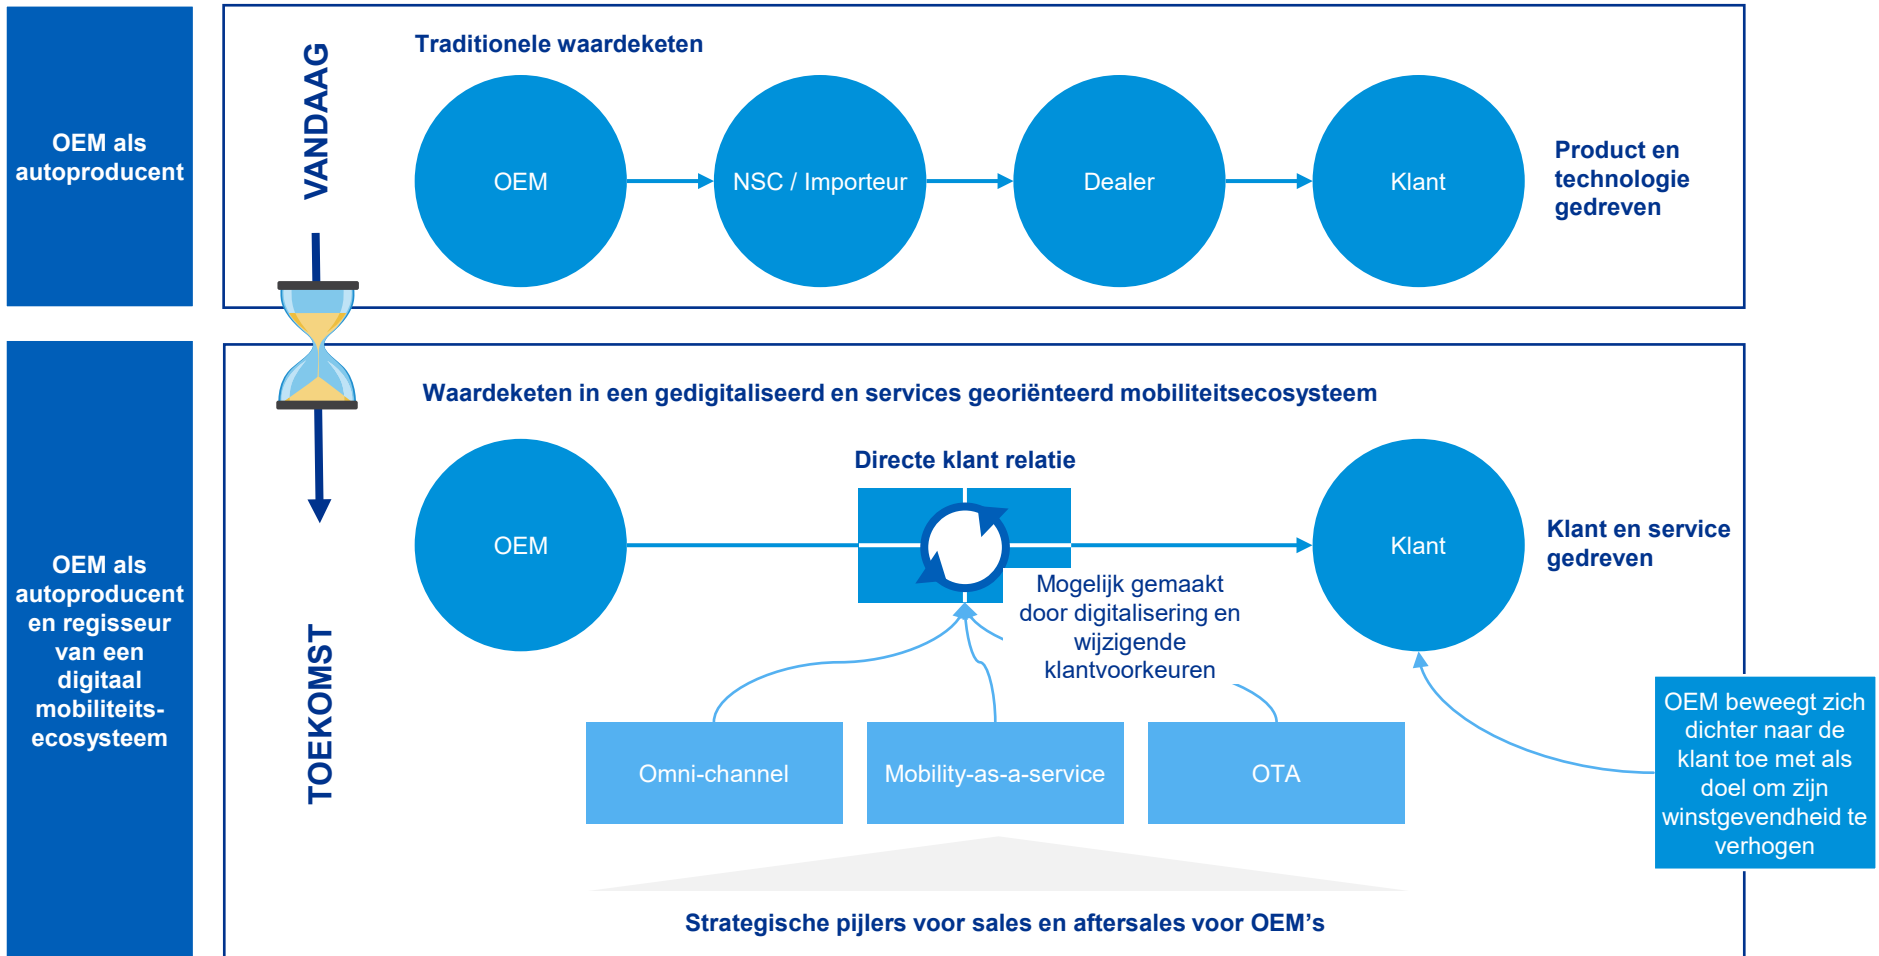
OEM als autoproducent

VANDAAG

Traditionele waardeketen

OEM

NSC / Importeur

Dealer

Klant

Product en technologie gedreven

OEM als autoproducent en regisseur van een digitaal mobiliteits-ecosysteem

TOEKOMST

Waardeketen in een gedigitaliseerd en services georiënteerd mobiliteitsecosysteem

Directe klant relatie

OEM

Klant

Klant en service gedreven

Mogelijk gemaakt door digitalisering en wijzigende klantvoorkeuren

Omni-channel

Mobility-as-a-service

OTA

OEM beweegt zich dichter naar de klant toe met als doel om zijn winstgevendheid te verhogen

Strategische pijlers voor sales en aftersales voor OEM’s